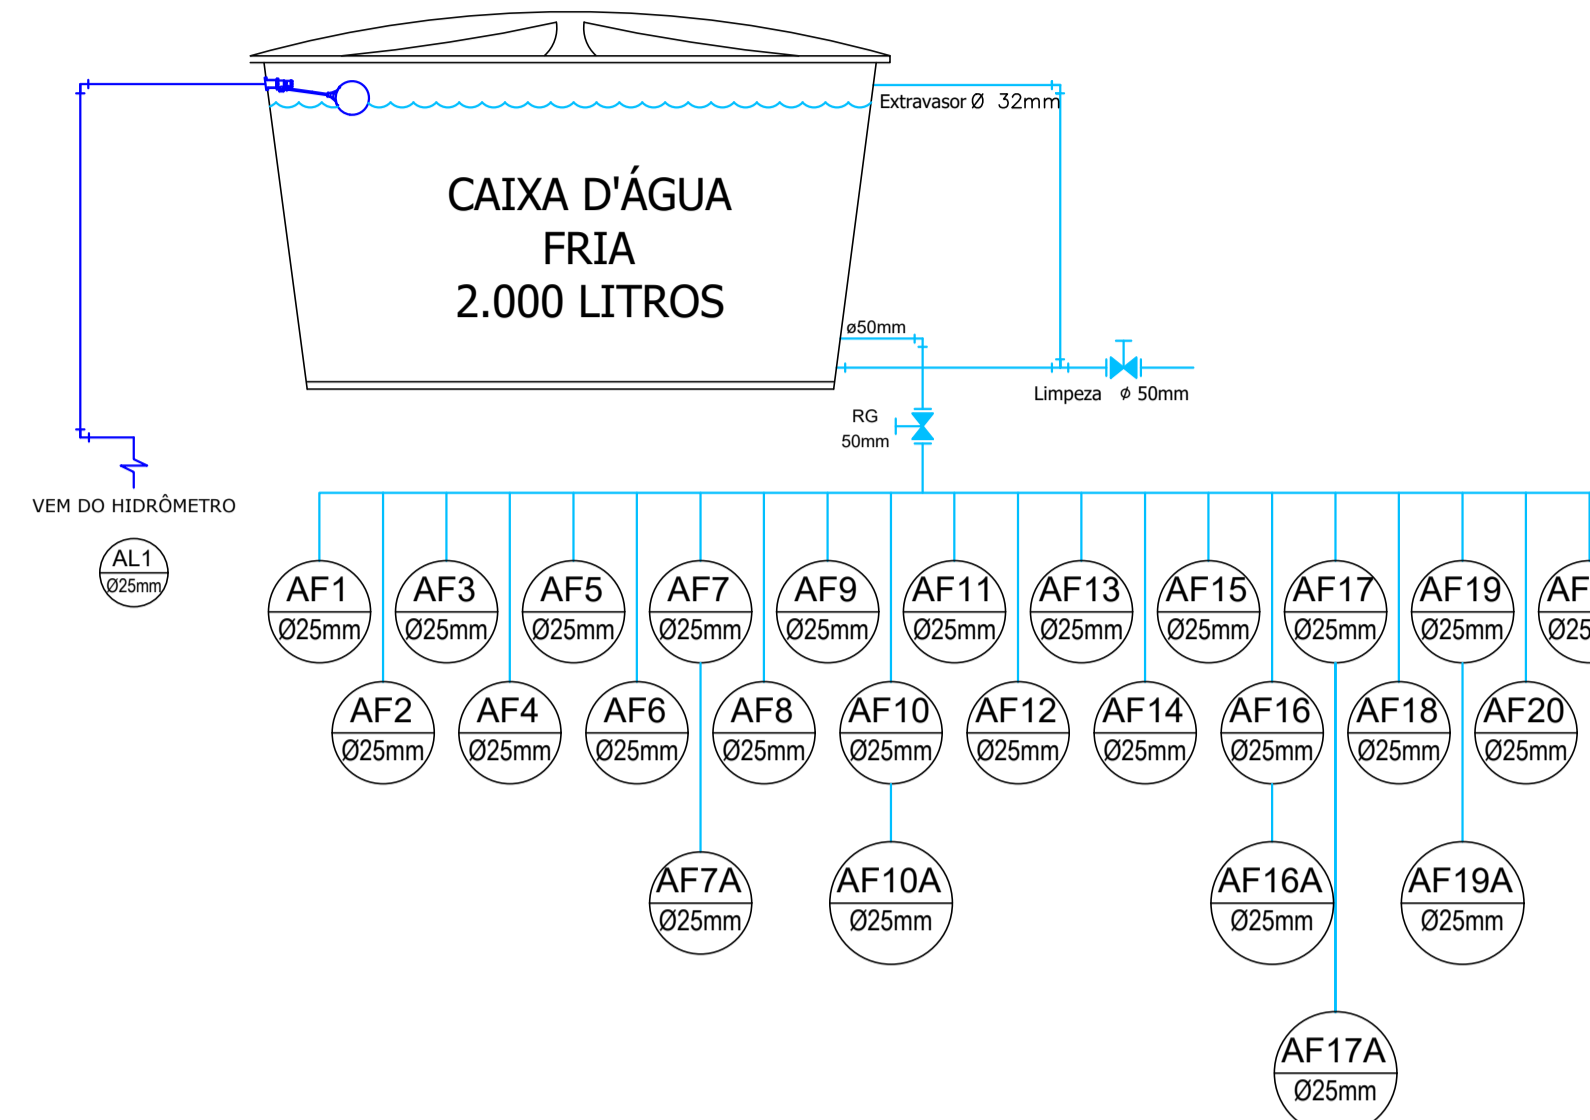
CAIXA D'ÁGUA
FRIA
2.000 LITROS

Extravasor Ø 32mm

ø50mm

Limpeza ø 50mm

RG
50mm

VEM DO HIDRÔMETRO

AL1
Ø25mm

AF1 Ø25mm
AF3 Ø25mm
AF5 Ø25mm
AF7 Ø25mm
AF9 Ø25mm
AF11 Ø25mm
AF13 Ø25mm
AF15 Ø25mm
AF17 Ø25mm
AF19 Ø25mm
AF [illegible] Ø25 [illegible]

AF2 Ø25mm
AF4 Ø25mm
AF6 Ø25mm
AF8 Ø25mm
AF10 Ø25mm
AF12 Ø25mm
AF14 Ø25mm
AF16 Ø25mm
AF18 Ø25mm
AF20 Ø25mm

AF7A Ø25mm
AF10A Ø25mm
AF16A Ø25mm
AF19A Ø25mm

AF17A Ø25mm